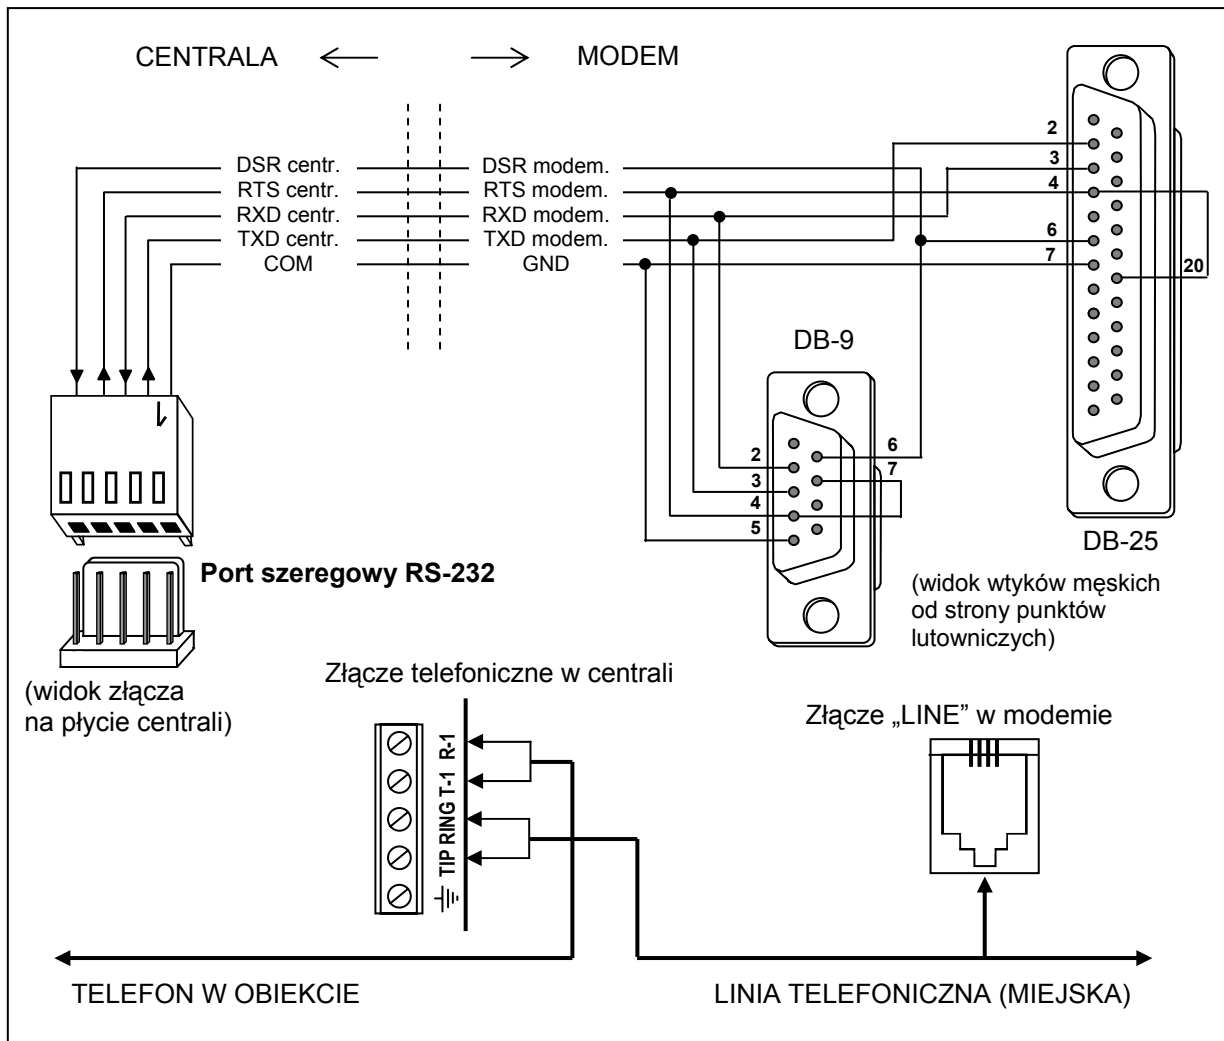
CENTRALA ⟵ ⟶ MODEM

DSR centr.
RTS centr.
RXD centr.
TXD centr.
COM

DSR modem.
RTS modem.
RXD modem.
TXD modem.
GND

2
3
4
6
7
20

DB-9

2
3
4
5
6
7

DB-25

Port szeregowy RS-232

(widok wtyków męskich od strony punktów lutowniczych)

(widok złącza na płycie centrali)

Złącze telefoniczne w centrali

TIP RING T-1 R-1

Złącze „LINE" w modemie

TELEFON W OBIEKCIE

LINIA TELEFONICZNA (MIEJSKA)